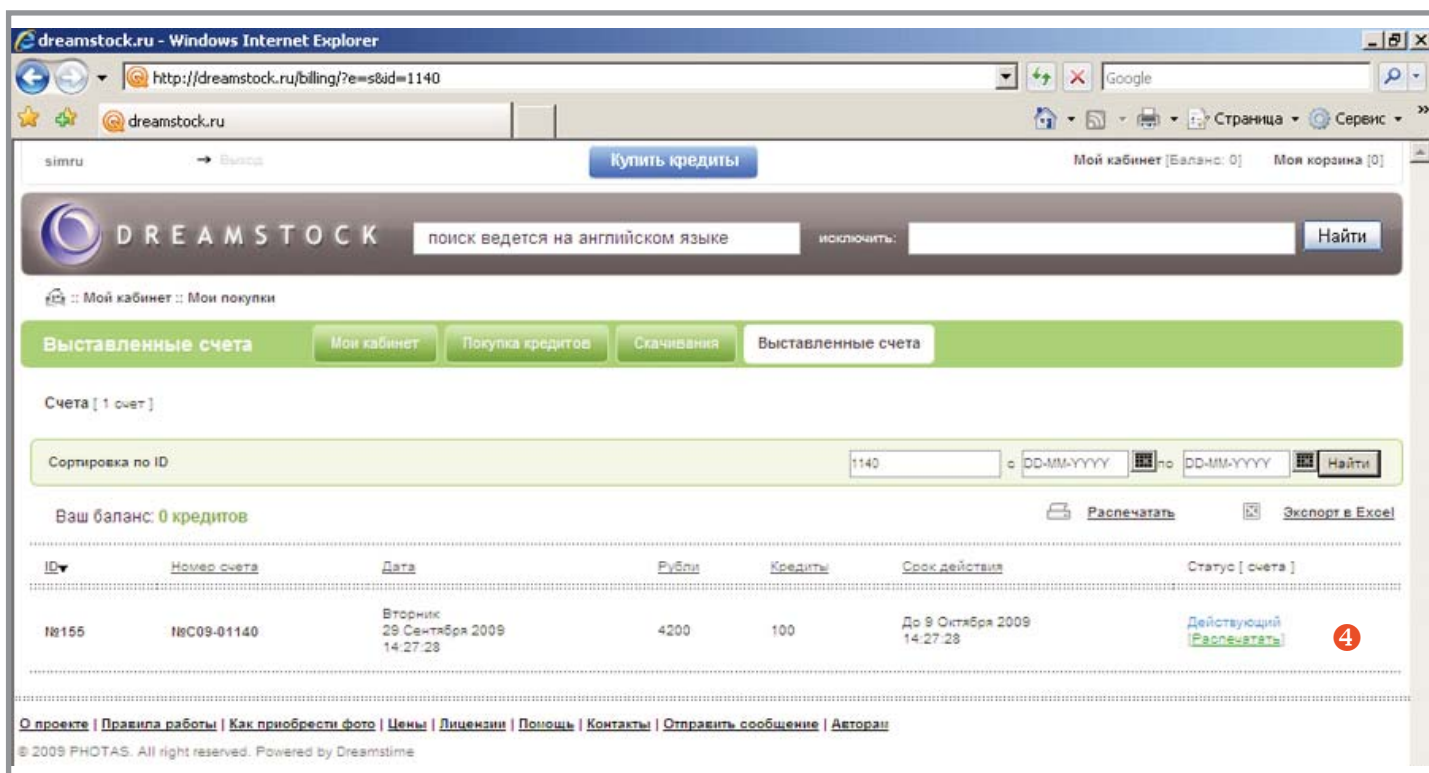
dreamstock.ru - Windows Internet Explorer

http://dreamstock.ru/billing/?e=s&id=1140

Google

dreamstock.ru

Страница ▾ Сервис ▾

simru → Выход

Купить кредиты

Мой кабинет [Баланс: 0] Моя корзина [0]

DREAMSTOCK

поиск ведется на английском языке

исключить:

Найти

:: Мой кабинет :: Мои покупки

Выставленные счета

Мой кабинет | Покупка кредитов | Скачивания | Выставленные счета

Счета [ 1 счет ]

Сортировка по ID

1140 с DD-MM-YYYY по DD-MM-YYYY Найти

Ваш баланс: 0 кредитов

Распечатать

Экспорт в Excel

| ID | Номер счета | Дата | Рубли | Кредиты | Срок действия | Статус [ счета ] |
|---|---|---|---|---|---|---|
| №155 | №С09-01140 | Вторник 29 Сентября 2009 14:27:28 | 4200 | 100 | До 9 Октября 2009 14:27:28 | Действующий [Распечатать] |

4

О проекте | Правила работы | Как приобрести фото | Цены | Лицензии | Помощь | Контакты | Отправить сообщение | Авторам

© 2009 PHOTAS. All right reserved. Powered by Dreamstime